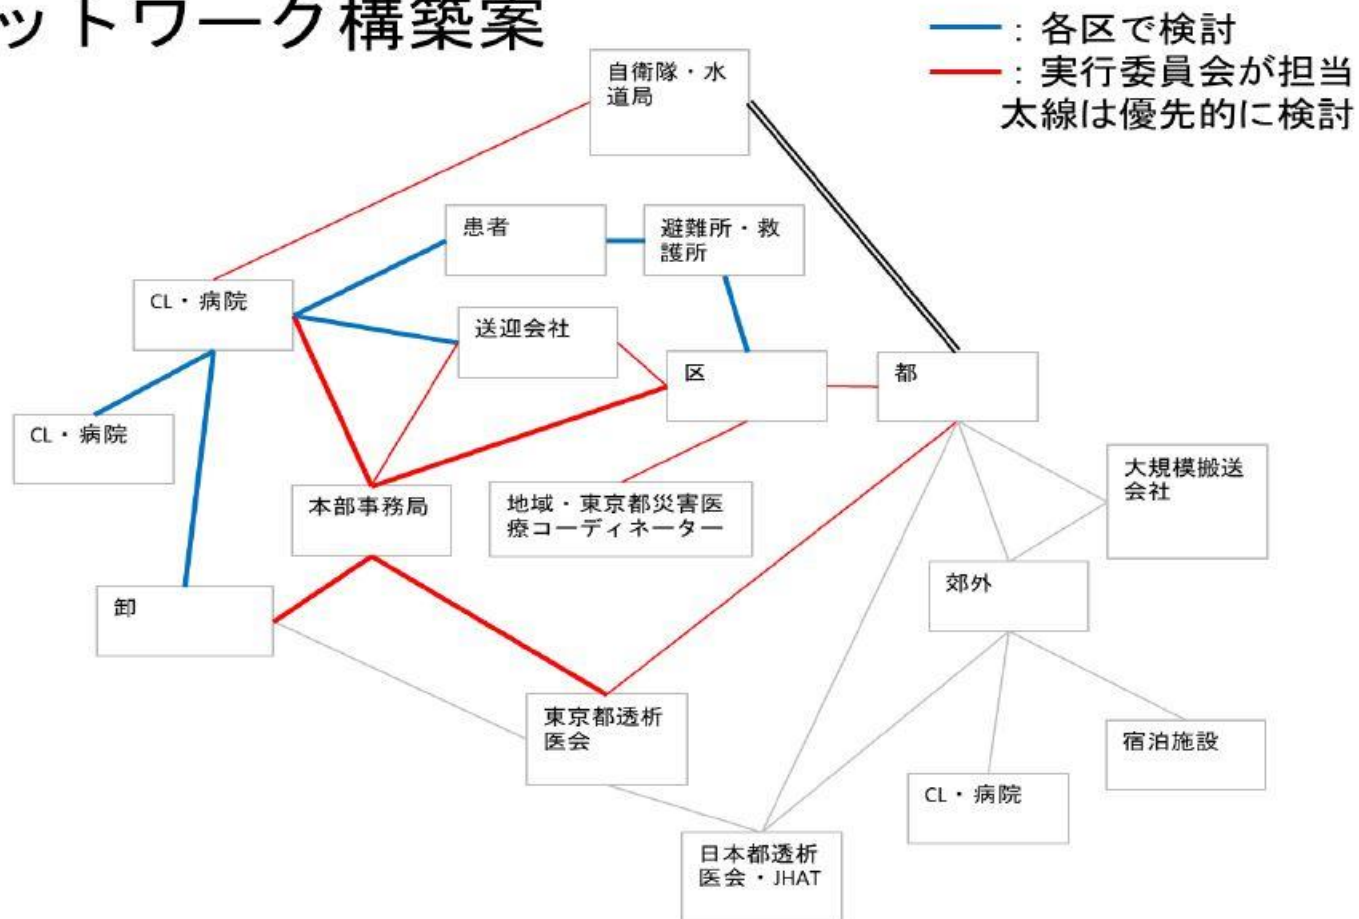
ットワーク構築案

：各区で検討
：実行委員会が担当
太線は優先的に検討

自衛隊・水道局

患者

避難所・救護所

CL・病院

送迎会社

区

都

CL・病院

大規模搬送会社

本部事務局

地域・東京都災害医療コーディネーター

郊外

卸

東京都透析医会

宿泊施設

CL・病院

日本都透析医会・JHAT